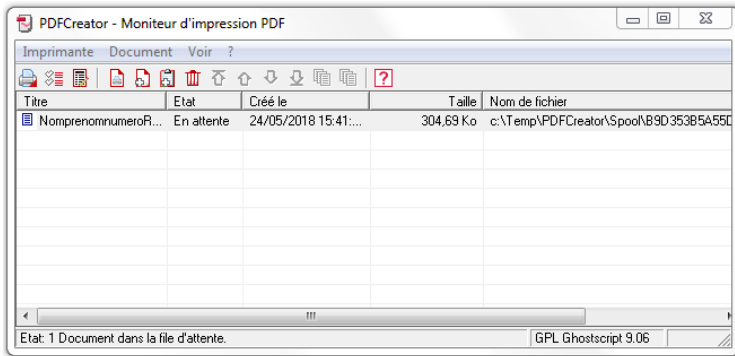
PDFCreator - Moniteur d'impression PDF

Imprimante Document Voir ?

| Titre | Etat | Créé le | Taille | Nom de fichier |
|---|---|---|---|---|
| NomprenomnumeroR... | En attente | 24/05/2018 15:41:... | 304,69 Ko | c:\Temp\PDFCreator\Spool\B9D353B5A55D |

Etat: 1 Document dans la file d'attente.

GPL Ghostscript 9.06